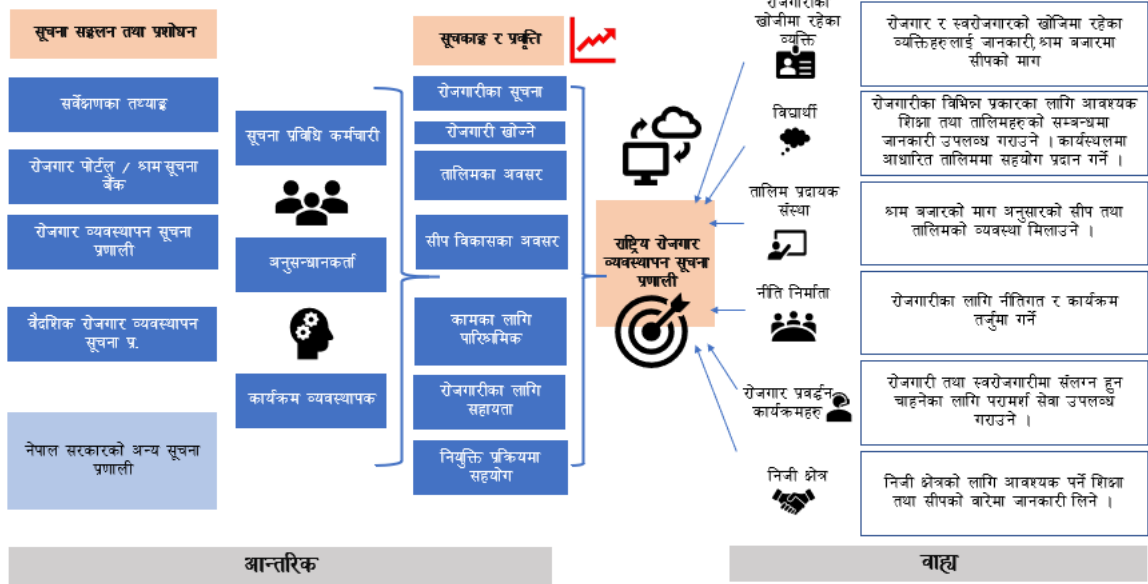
सूचना सङ्कलन तथा प्रशोधन

सर्वेक्षणका तथ्याङ्क

रोजगार पोर्टल / श्रम सूचना बैंक

रोजगार व्यवस्थापन सूचना प्रणाली

वैदेशिक रोजगार व्यवस्थापन सूचना प्र.

नेपाल सरकारको अन्य सूचना प्रणाली

सूचना प्रविधि कर्मचारी

अनुसन्धानकर्ता

कार्यक्रम व्यवस्थापक

सूचकाङ्क र प्रवृत्ति

रोजगारीका सूचना

रोजगारी खोज्ने

तालिमका अवसर

सीप विकासका अवसर

कामका लागि पारिश्रमिक

रोजगारीका लागि सहायता

नियुक्ति प्रकियमा सहयोग

राष्ट्रिय रोजगार व्यवस्थापन सूचना प्रणाली

रोजगारीको खोजीमा रहेका व्यक्ति

रोजगार र स्वरोजगारको खोजिमा रहेका व्यक्तिहरुलाई जानकारी,श्रम बजारमा सीपको माग

विद्यार्थी

रोजगारीका विभिन्न प्रकारका लागि आवश्यक शिक्षा तथा तालिमहरुको सम्बन्धमा जानकारी उपलब्ध गराउने । कार्यस्थलमा आधारित तालिममा सहयोग प्रदान गर्ने ।

तालिम प्रदायक संस्था

श्रम बजारको माग अनुसारको सीप तथा तालिमको व्यवस्था मिलाउने ।

नीति निर्माता

रोजगारीका लागि नीतिगत र कार्यक्रम तर्जुमा गर्ने

रोजगार प्रवर्द्धन कार्यक्रमहरु

रोजगारी तथा स्वरोजगारीमा संलग्न हुन चाहनेका लागि परामर्श सेवा उपलब्ध गराउने ।

निजी क्षेत्र

निजी क्षेत्रको लागि आवश्यक पर्ने शिक्षा तथा सीपको बारेमा जानकारी लिने ।

आन्तरिक

वाह्य